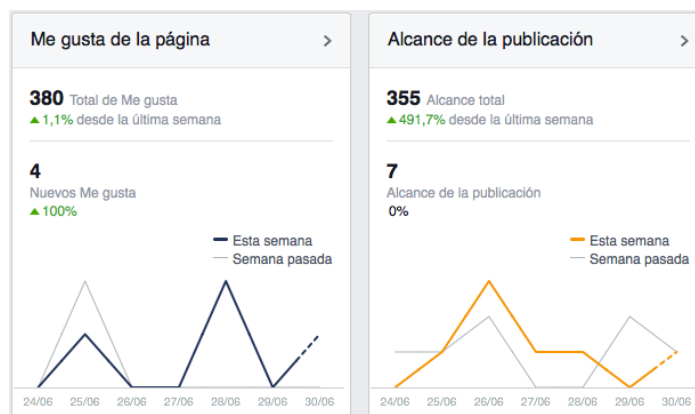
Me gusta de la página
>

380 Total de Me gusta
▲1,1% desde la última semana

4
Nuevos Me gusta
▲100%

Esta semana
Semana pasada

24/06 25/06 26/06 27/06 28/06 29/06 30/06

Alcance de la publicación
>

355 Alcance total
▲491,7% desde la última semana

7
Alcance de la publicación
0%

Esta semana
Semana pasada

24/06 25/06 26/06 27/06 28/06 29/06 30/06